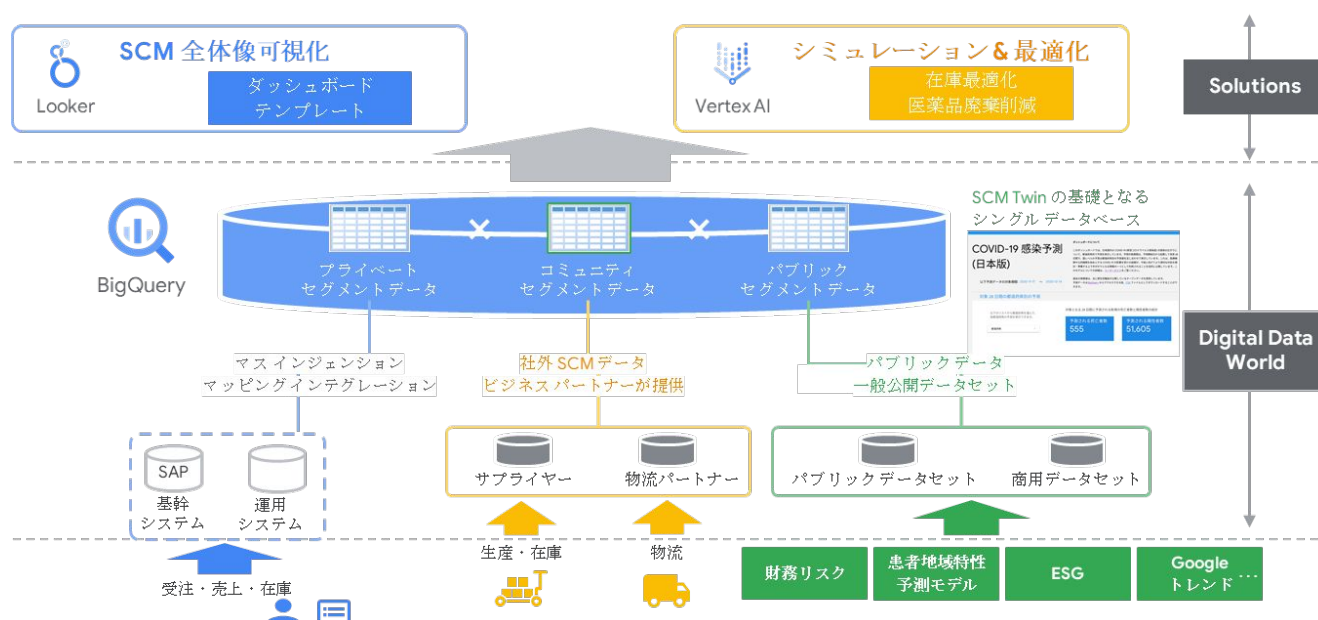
Looker

SCM 全体像可視化

ダッシュボード
テンプレート

Vertex AI

シミュレーション & 最適化

在庫最適化
医薬品廃棄削減

Solutions

BigQuery

SCM Twin の基礎となる
シングル データベース

COVID-19 感染予測
(日本版)

555

51,605

プライベート
セグメントデータ

コミュニティ
セグメントデータ

パブリック
セグメントデータ

Digital Data World

マス インジェンション
マッピングインテグレーション

社外 SCM データ
ビジネスパートナーが提供

パブリックデータ
一般公開データセット

SAP

基幹
システム

運用
システム

サプライヤー

物流パートナー

パブリックデータセット

商用データセット

受注・売上・在庫

生産・在庫

物流

財務リスク

患者地域特性
予測モデル

ESG

Google
トレンド …